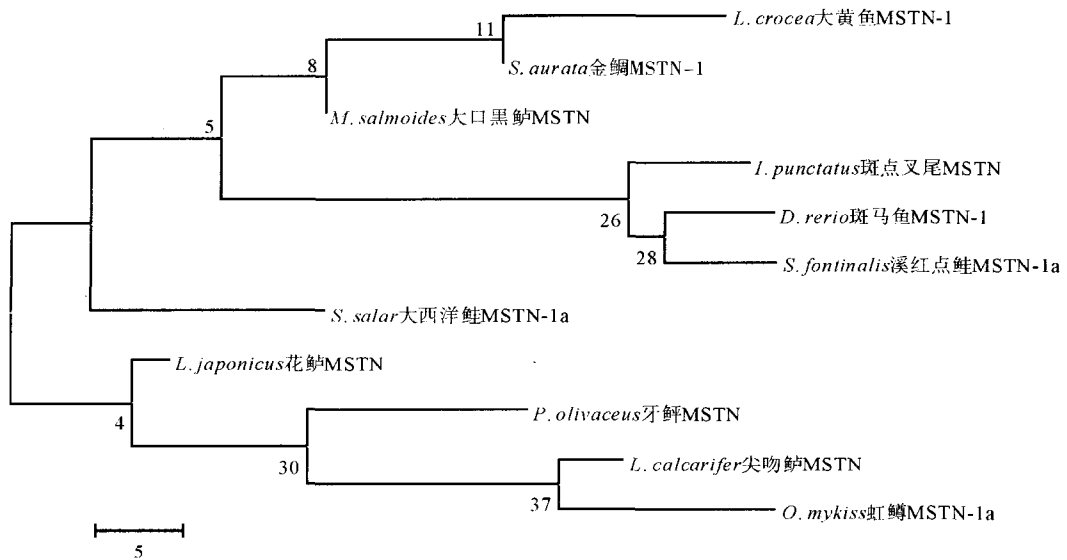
11
L. crocea大黄鱼MSTN-1
8
S. aurata金鲷MSTN-1
5
M. salmoides大口黑鲈MSTN
I. punctatus斑点叉尾MSTN
26
D. rerio斑马鱼MSTN-1
28
S. fontinalis溪红点鲑MSTN-1a
S. salar大西洋鲑MSTN-1a
L. japonicus花鲈MSTN
4
P. olivaceus牙鲆MSTN
30
L. calcarifer尖吻鲈MSTN
37
O. mykiss虹鳟MSTN-1a
5